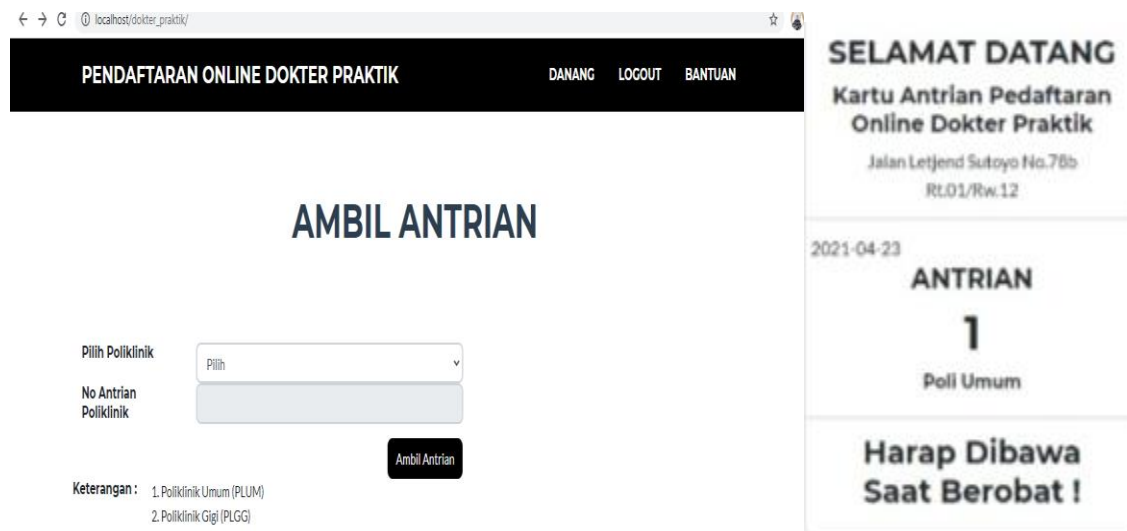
localhost/dokter_praktik/

PENDAFTARAN ONLINE DOKTER PRAKTIK

DANANG LOGOUT BANTUAN

AMBIL ANTRIAN

Pilih Poliklinik
Pilih

No Antrian Poliklinik

Ambil Antrian

Keterangan : 1. Poliklinik Umum (PLUM)
2. Poliklinik Gigi (PLGG)

SELAMAT DATANG
Kartu Antrian Pedaftaran Online Dokter Praktik
Jalan Letjend Sutoyo No.78b Rt.01/Rw.12

2021-04-23
ANTRIAN
1
Poli Umum

Harap Dibawa Saat Berobat !